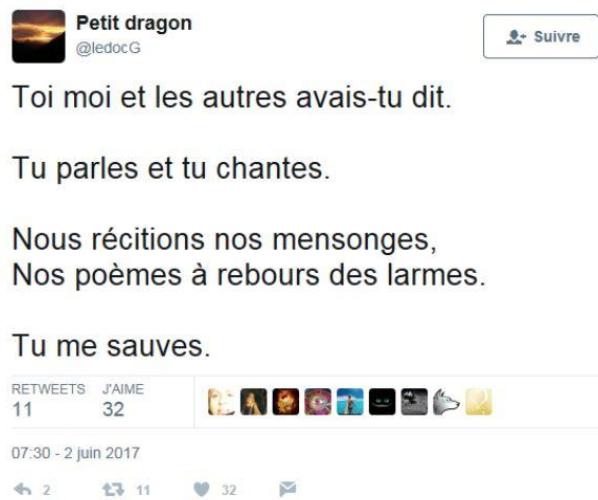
Petit dragon
@ledocG

Suivre

Toi moi et les autres avais-tu dit.

Tu parles et tu chantes.

Nous récitions nos mensonges,
Nos poèmes à rebours des larmes.

Tu me sauves.

RETWEETS 11 J'AIME 32

07:30 - 2 juin 2017

2 11 32